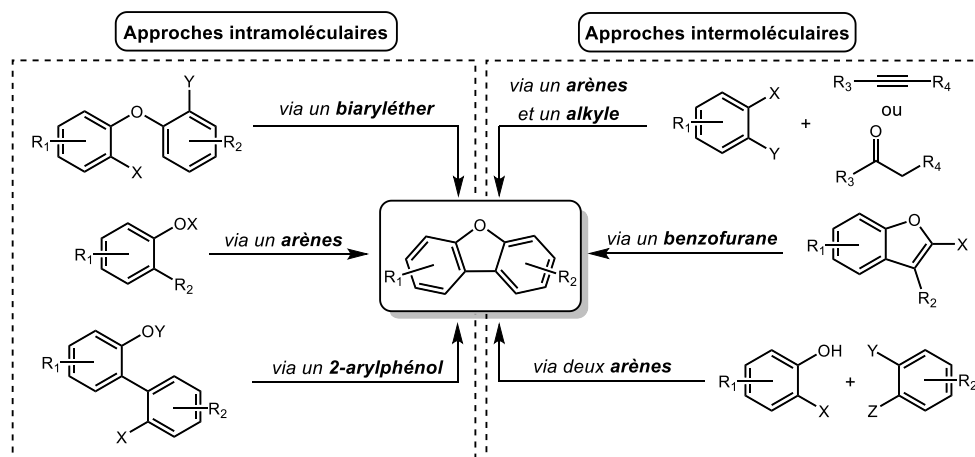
Approches intramoléculaires

Approches intermoléculaires

Y
O
$R_1$
X
$R_2$
via un biaryléther

OX
$R_1$
$R_2$
via un arènes

OY
$R_1$
$R_2$
X
via un 2-arylphénol

O
$R_1$
$R_2$

via un arènes et un alkyle
$R_1$
X
Y
+
$R_3$
$R_4$
ou
O
$R_3$
$R_4$

via un benzofurane
O
$R_1$
X
$R_2$

via deux arènes
OH
$R_1$
X
+
Y
$R_2$
Z